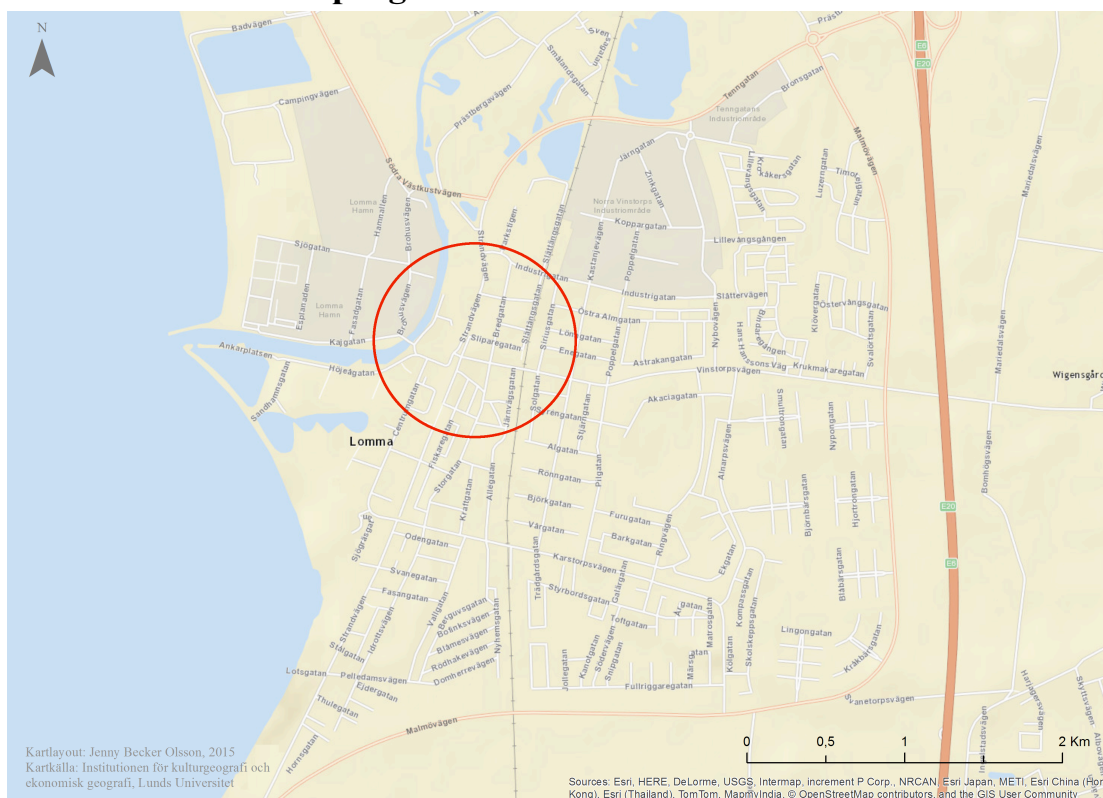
N

Badvägen
Campingvägen
Prästbergavägen
Södra Västkustvägen
Lomma Hamn
Hamnallén
Brohusvägen
Sjögatan
Esplanaden
Fasadgatan
Lomma Hamn
Brohusvägen
Kajgatan
Ankarplatsen
Höjeågatan
Sandhamnsgatan
Lomma
Centralgatan
Strandvägen
Industrigatan
Slättängsgatan
Bredgatan
Slättängsgatan
Slipareqatan
Siriusgatan
Lönngatan
Enegatan
Järnvägsgatan
Solgatan
Stjärngatan
Algatan
Rönngatan
Björkgatan
Vårgatan
Fiskaregatan
Storgatan
Kraftgatan
Allégatan
Odengatan
Svanegatan
Sjögräsgatan
Fasangatan
Vallgatan
Bergsvägen
Bolinksvägen
Blamesvägen
Rödhakevägen
Domherrevägen
Nyhemsgatan
Strandvägen
Idrottsvägen
Slågatan
Lotsgatan
Pelledamsvägen
Ejdergatan
Thulegatan
Hornsgatan
Malmövägen
Sven
Smålandsgatan
Järngatan
Zinkgatan
Norra Vinstorps Industriområde
Koppargatan
Kastanjevägen
Poppelgatan
Östra Almgatan
Industrigatan
Slättervägen
Astrakangatan
Poppelgatan
Nybovägen
Hans Hanssons Väg
Vinstorpsvägen
Krukmakaregatan
Akaciagatan
Pilgatan
Furugatan
Barkgatan
Ringvägen
Karstorpsvägen
Trädgårdsgatan
Styrbordsgatan
Galärgatan
Toftgatan
Ekegatan
Kompassgatan
Skolskeppsgatan
Kanolgatan
Seglvägen
Slupgatan
Jollegatan
Matrosgatan
Kölgatan
Fullriggaregatan
Lingongatan
Krakbärsgatan
Svanetorpsvägen
Tenngatan
Bronsgatan
Tenngatans Industriområde
Malmövägen
Lillevångsgatan
Kyrkogatan
Luzerngatan
Timotejgatan
Lillevångsgången
Österängsgatan
Klövergatan
Svalörtsgatan
Bindgatan
Smultrongatan
Nypongatan
Björnbärsgatan
Hjortrongatan
Blåbärsgatan
Bomhögsvägen
Mariedalsvägen
Mariedalsvägen
Wigensgård
E6
E20
Ainarpsvägen
Prästg

0
0,5
1
2 Km

Kartlayout: Jenny Becker Olsson, 2015
Kartkälla: Institutionen för kulturgeografi och ekonomisk geografi, Lunds Universitet

Sources: Esri, HERE, DeLorme, USGS, Intermap, increment P Corp., NRCAN, Esri Japan, METI, Esri China (Hong Kong), Esri (Thailand), TomTom, MapmyIndia, © OpenStreetMap contributors, and the GIS User Community